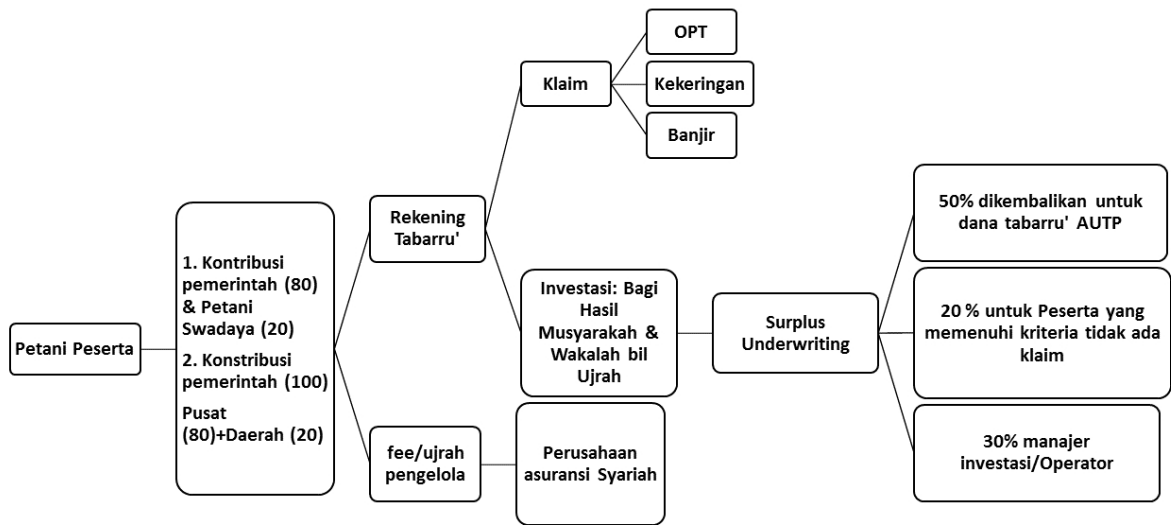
Petani Peserta

1. Kontribusi pemerintah (80) & Petani Swadaya (20)
2. Konstribusi pemerintah (100)
Pusat (80)+Daerah (20)

Rekening Tabarru'

Klaim

OPT

Kekeringan

Banjir

Investasi: Bagi Hasil Musyarakah & Wakalah bil Ujrah

Surplus Underwriting

50% dikembalikan untuk dana tabarru' AUTP

20 % untuk Peserta yang memenuhi kriteria tidak ada klaim

30% manajer investasi/Operator

fee/ujrah pengelola

Perusahaan asuransi Syariah